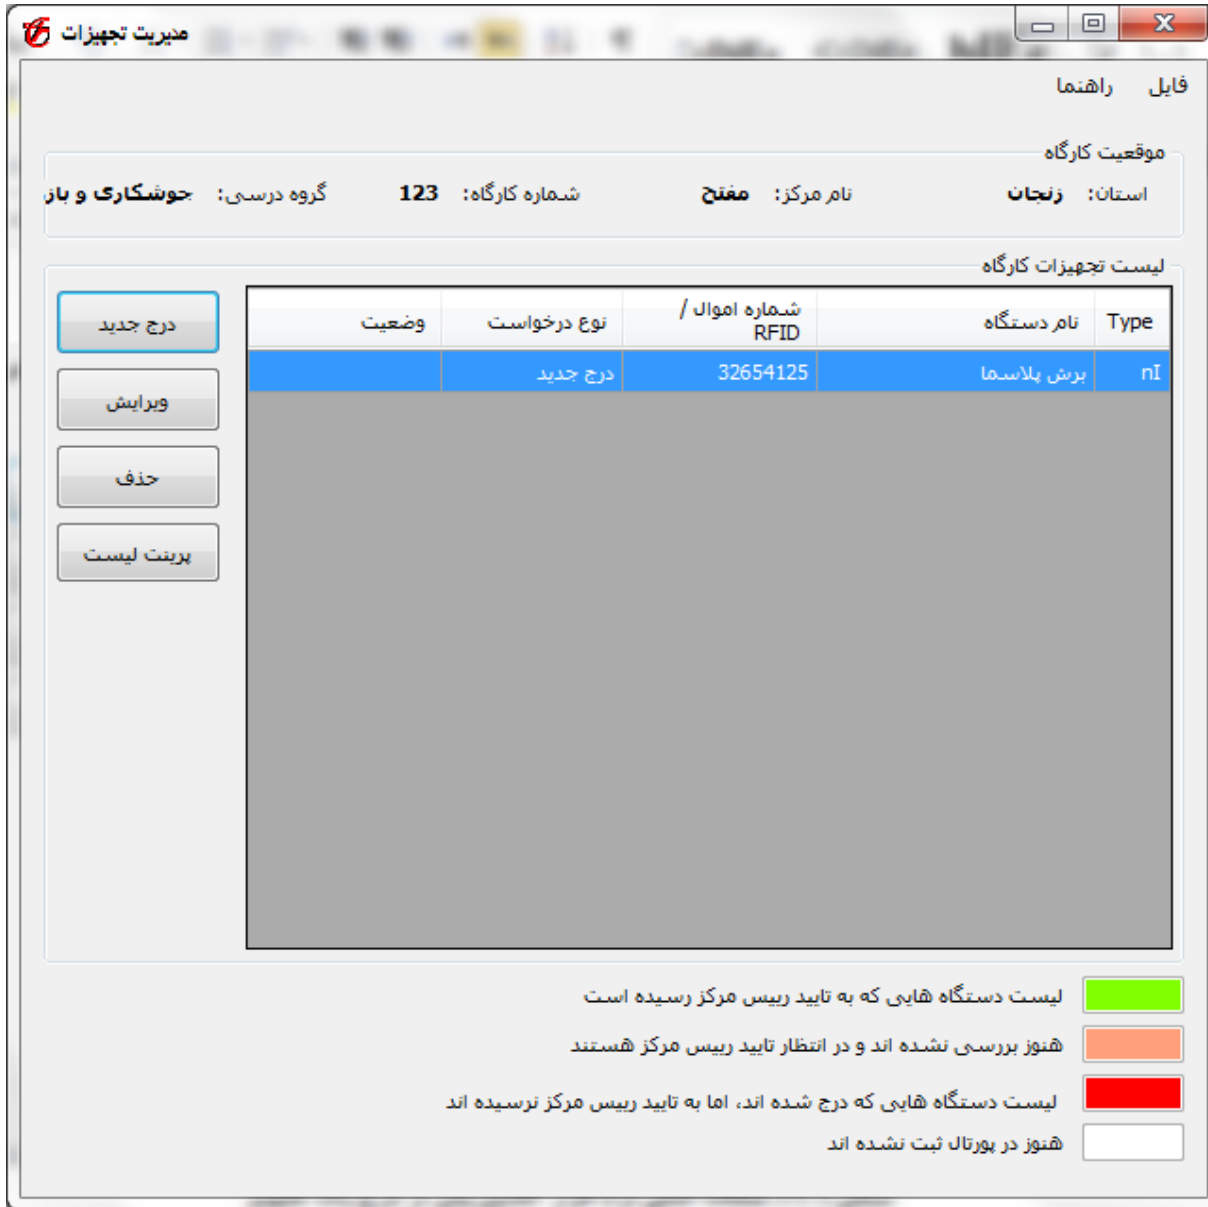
مدیریت تجهیزات

فایل راهنما

موقعیت کارگاه

استان: زنجان نام مرکز: مفتح شماره کارگاه: 123 گروه درسی: جوشکاری و باز

لیست تجهیزات کارگاه

| Type | نام دستگاه | شماره اموال / RFID | نوع درخواست | وضعیت |
|---|---|---|---|---|
| nI | برش پلاسما | 32654125 | درج جدید | |

درج جدید

ویرایش

حذف

پرینت لیست

لیست دستگاه هایی که به تایید رییس مرکز رسیده است

هنوز بررسی نشده اند و در انتظار تایید رییس مرکز هستند

لیست دستگاه هایی که درج شده اند، اما به تایید رییس مرکز نرسیده اند

هنوز در پورتال ثبت نشده اند